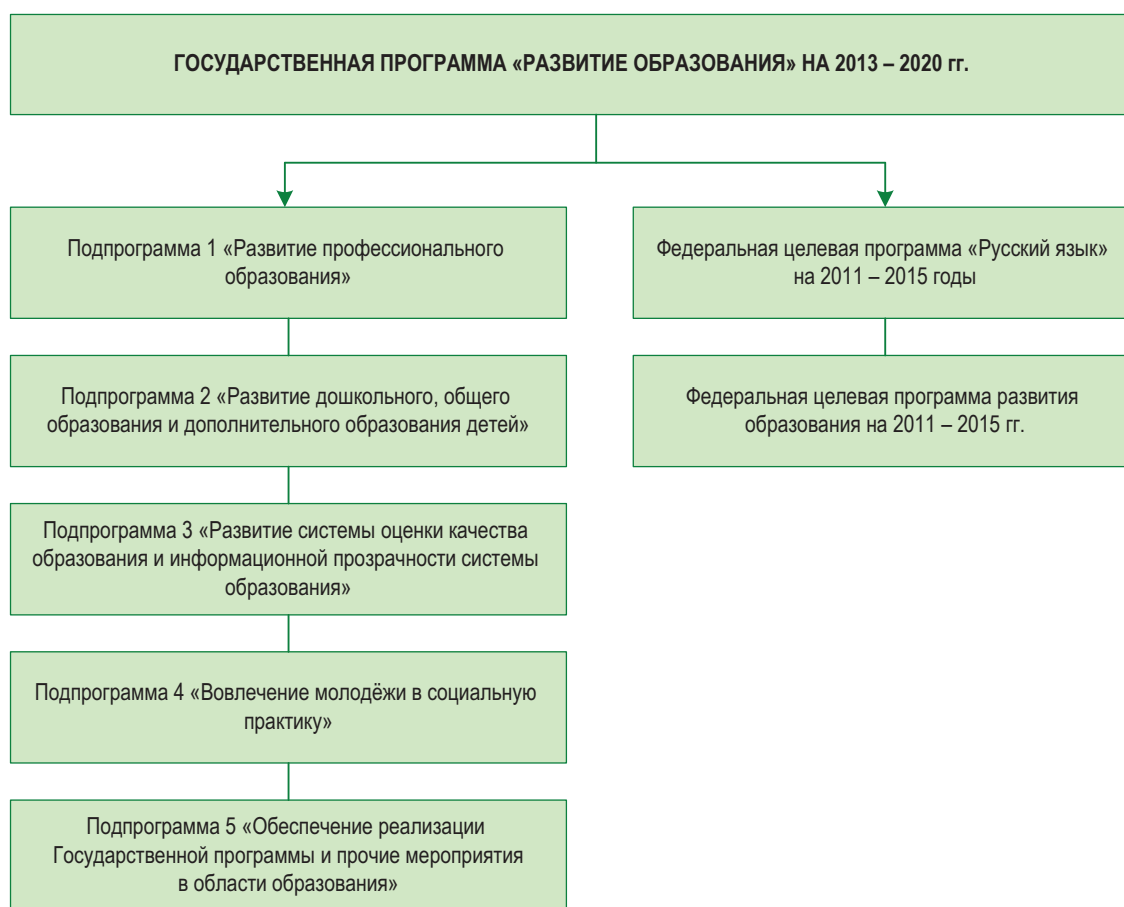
ГОСУДАРСТВЕННАЯ ПРОГРАММА «РАЗВИТИЕ ОБРАЗОВАНИЯ» НА 2013 – 2020 гг.

Подпрограмма 1 «Развитие профессионального образования»

Подпрограмма 2 «Развитие дошкольного, общего образования и дополнительного образования детей»

Подпрограмма 3 «Развитие системы оценки качества образования и информационной прозрачности системы образования»

Подпрограмма 4 «Вовлечение молодёжи в социальную практику»

Подпрограмма 5 «Обеспечение реализации Государственной программы и прочие мероприятия в области образования»

Федеральная целевая программа «Русский язык» на 2011 – 2015 годы

Федеральная целевая программа развития образования на 2011 – 2015 гг.